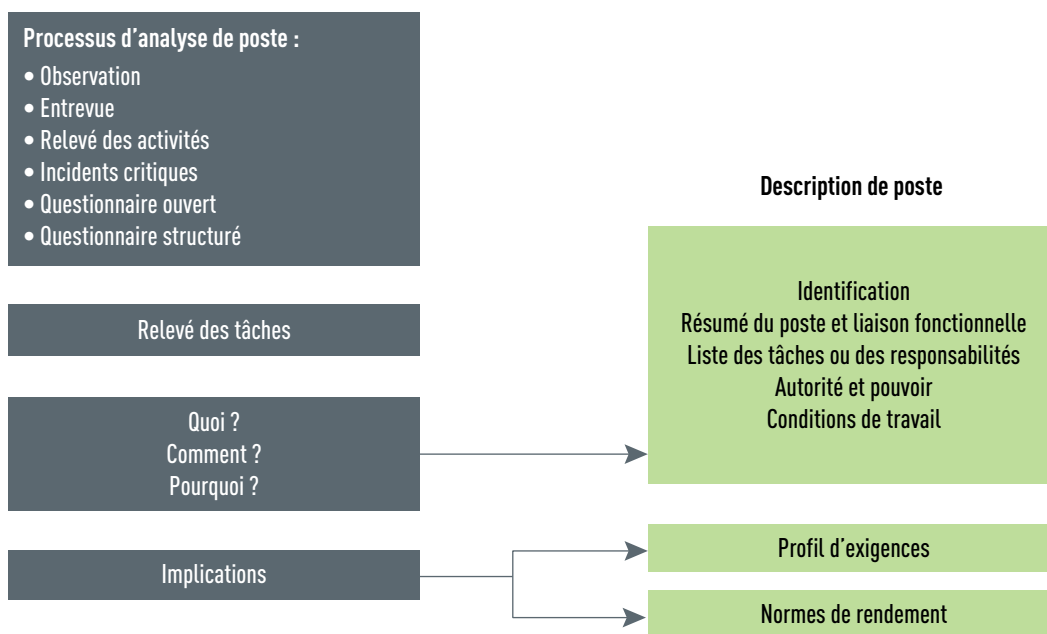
Processus d’analyse de poste :
• Observation
• Entrevue
• Relevé des activités
• Incidents critiques
• Questionnaire ouvert
• Questionnaire structuré

Relevé des tâches

Quoi ?
Comment ?
Pourquoi ?

Implications

Description de poste

Identification
Résumé du poste et liaison fonctionnelle
Liste des tâches ou des responsabilités
Autorité et pouvoir
Conditions de travail

Profil d’exigences

Normes de rendement